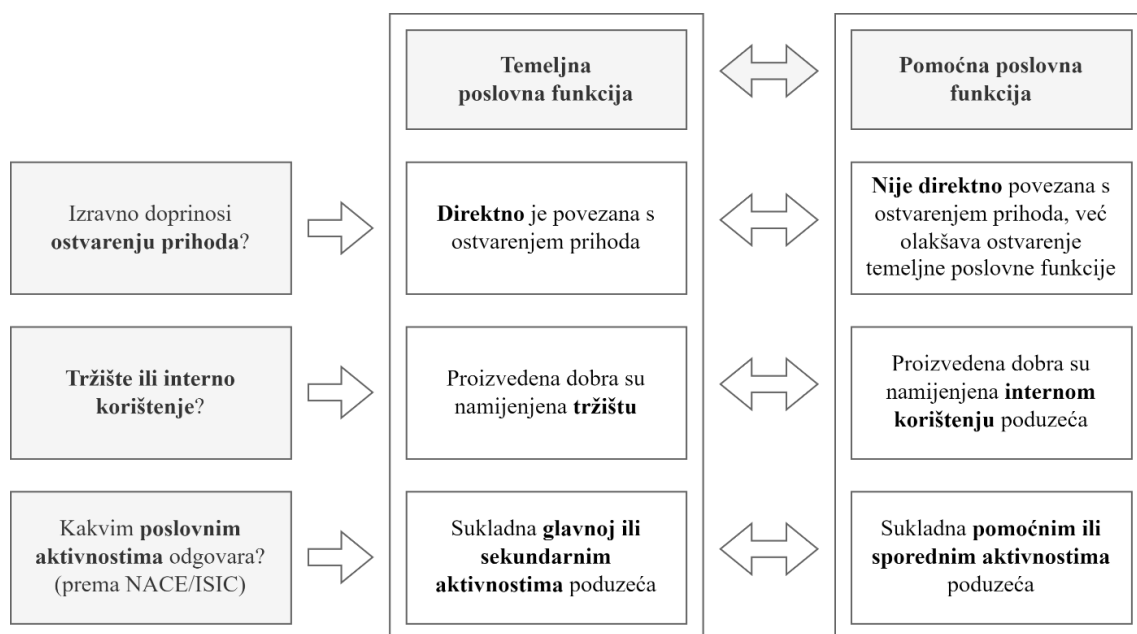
Temeljna poslovna funkcija

Pomoćna poslovna funkcija

Izravno doprinosi ostvarenju prihoda?

Direktno je povezana s ostvarenjem prihoda

Nije direktno povezana s ostvarenjem prihoda, već olakšava ostvarenje temeljne poslovne funkcije

Tržište ili interno korištenje?

Proizvedena dobra su namijenjena tržištu

Proizvedena dobra su namijenjena internom korištenju poduzeća

Kakvim poslovnim aktivnostima odgovara? (prema NACE/ISIC)

Sukladna glavnoj ili sekundarnim aktivnostima poduzeća

Sukladna pomoćnim ili sporednim aktivnostima poduzeća